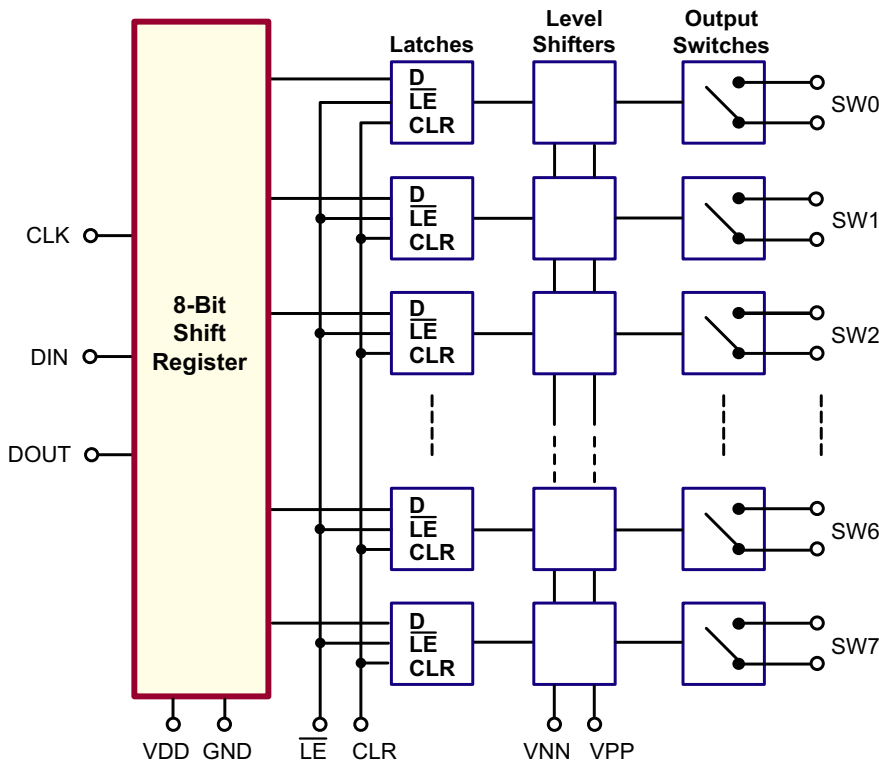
Latches

Level Shifters

Output Switches

CLK

DIN

DOUT

8-Bit Shift Register

D
$\overline{LE}$
CLR

SW0

D
$\overline{LE}$
CLR

SW1

D
$\overline{LE}$
CLR

SW2

D
$\overline{LE}$
CLR

SW6

D
$\overline{LE}$
CLR

SW7

VDD GND $\overline{LE}$ CLR VNN VPP